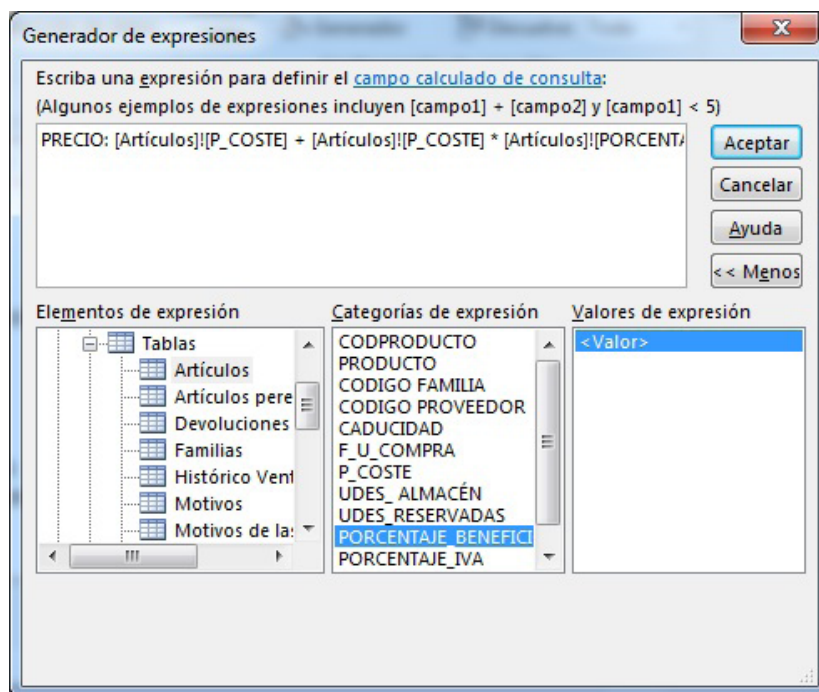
Generador de expresiones

Escriba una expresión para definir el campo calculado de consulta:
(Algunos ejemplos de expresiones incluyen [campo1] + [campo2] y [campo1] < 5)

PRECIO: [Artículos]![P_COSTE] + [Artículos]![P_COSTE] * [Artículos]![PORCENT/

Aceptar
Cancelar
Ayuda
<< Menos

Elementos de expresión
Tablas
Artículos
Artículos pere
Devoluciones
Familias
Histórico Vent
Motivos
Motivos de la:

Categorías de expresión
CODPRODUCTO
PRODUCTO
CODIGO FAMILIA
CODIGO PROVEEDOR
CADUCIDAD
F_U_COMPRA
P_COSTE
UDES_ ALMACÉN
UDES_RESERVADAS
PORCENTAJE_BENEFICI
PORCENTAJE_IVA

Valores de expresión
<Valor>